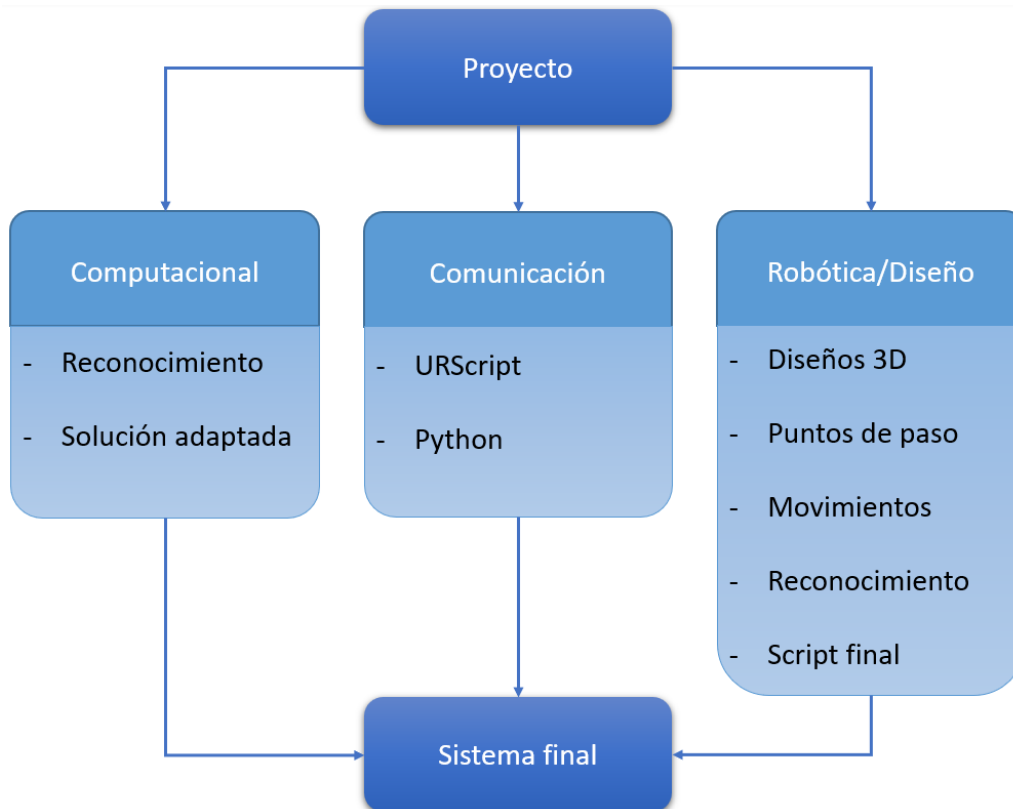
Proyecto

Computacional
- Reconocimiento
- Solución adaptada

Comunicación
- URScript
- Python

Robótica/Diseño
- Diseños 3D
- Puntos de paso
- Movimientos
- Reconocimiento
- Script final

Sistema final